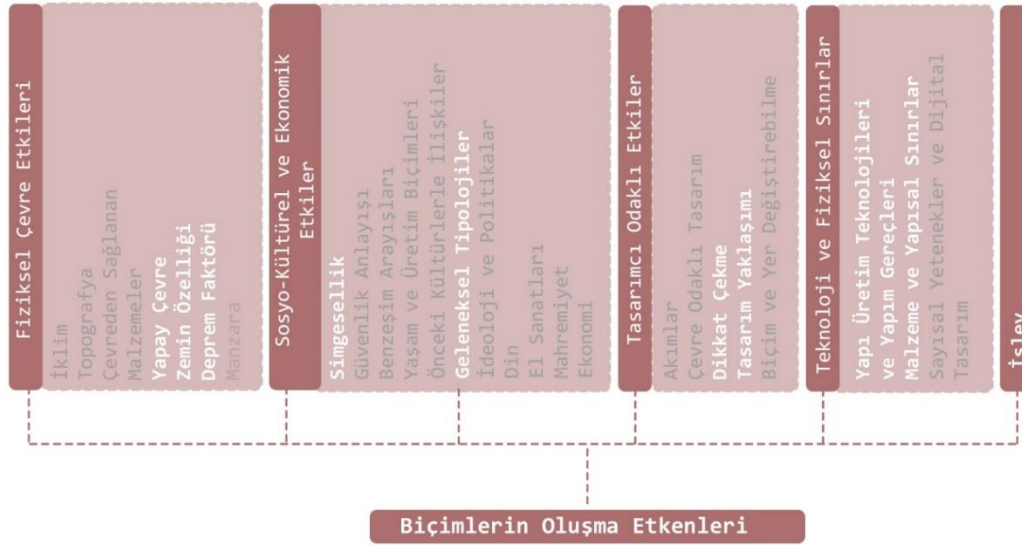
Fiziksel Çevre Etkileri

İklim
Topografya
Çevreden Sağlanan Malzemeler
Yapay Çevre
Zemin Özelliği
Deprem Faktörü
Manzara

Sosyo-Kültürel ve Ekonomik Etkiler

Simgesellik
Güvenlik Anlayışı
Benzeşim Arayışları
Yaşam ve Üretim Biçimleri
Önceki Kültürlerle İlişkiler
Geleneksel Tipolojiler
İdeoloji ve Politikalar
Din
El Sanatları
Mahremiyet
Ekonomi

Tasarımcı Odaklı Etkiler

Akımlar
Çevre Odaklı Tasarım
Dikkat Çekme
Tasarım Yaklaşımı
Biçim ve Yer Değiştirebilme

Teknoloji ve Fiziksel Sınırlar

Yapı Üretim Teknolojileri ve Yapım Gereçleri
Malzeme ve Yapısal Sınırlar
Sayısal Yetenekler ve Dijital Tasarım

İşlev

Biçimlerin Oluşma Etkenleri